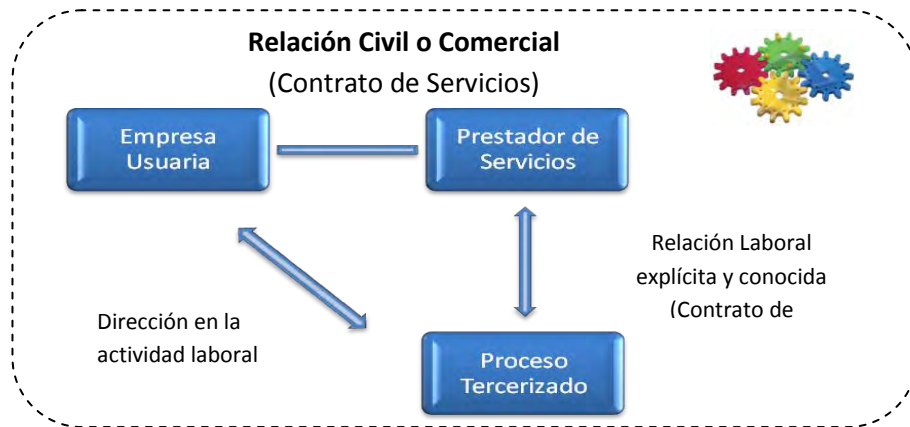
**Relación Civil o Comercial**
(Contrato de Servicios)

Empresa Usuaria

Prestador de Servicios

Relación Laboral explícita y conocida (Contrato de

Dirección en la actividad laboral

Proceso Tercerizado